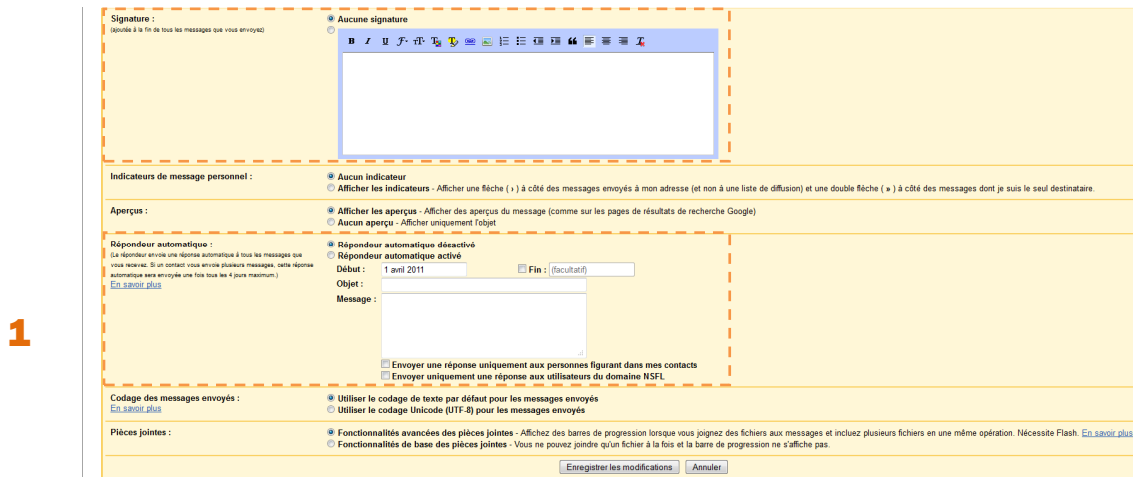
Signature :
(ajoutés à la fin de tous les messages que vous envoyez)

Aucune signature

Indicateurs de message personnel :

Aucun indicateur
Afficher les indicateurs - Afficher une flèche ( › ) à côté des messages envoyés à mon adresse (et non à une liste de diffusion) et une double flèche ( » ) à côté des messages dont je suis le seul destinataire.

Aperçus :

Afficher les aperçus - Afficher des aperçus du message (comme sur les pages de résultats de recherche Google)
Aucun aperçu - Afficher uniquement l'objet

Répondeur automatique :
(Le répondeur envoie une réponse automatique à tous les messages que vous recevez. Si un contact vous envoie plusieurs messages, cette réponse automatique sera envoyée une fois tous les 4 jours maximum.)
En savoir plus

1

Répondeur automatique désactivé
Répondeur automatique activé
Début : 1 avril 2011
Fin : (facultatif)
Objet :
Message :
Envoyer une réponse uniquement aux personnes figurant dans mes contacts
Envoyer uniquement une réponse aux utilisateurs du domaine NSFL

Codage des messages envoyés :
En savoir plus

Utiliser le codage de texte par défaut pour les messages envoyés
Utiliser le codage Unicode (UTF-8) pour les messages envoyés

Pièces jointes :

Fonctionnalités avancées des pièces jointes - Affichez des barres de progression lorsque vous joignez des fichiers aux messages et incluez plusieurs fichiers en une même opération. Nécessite Flash. En savoir plus
Fonctionnalités de base des pièces jointes - Vous ne pouvez joindre qu'un fichier à la fois et la barre de progression ne s'affiche pas.

Enregistrer les modifications Annuler